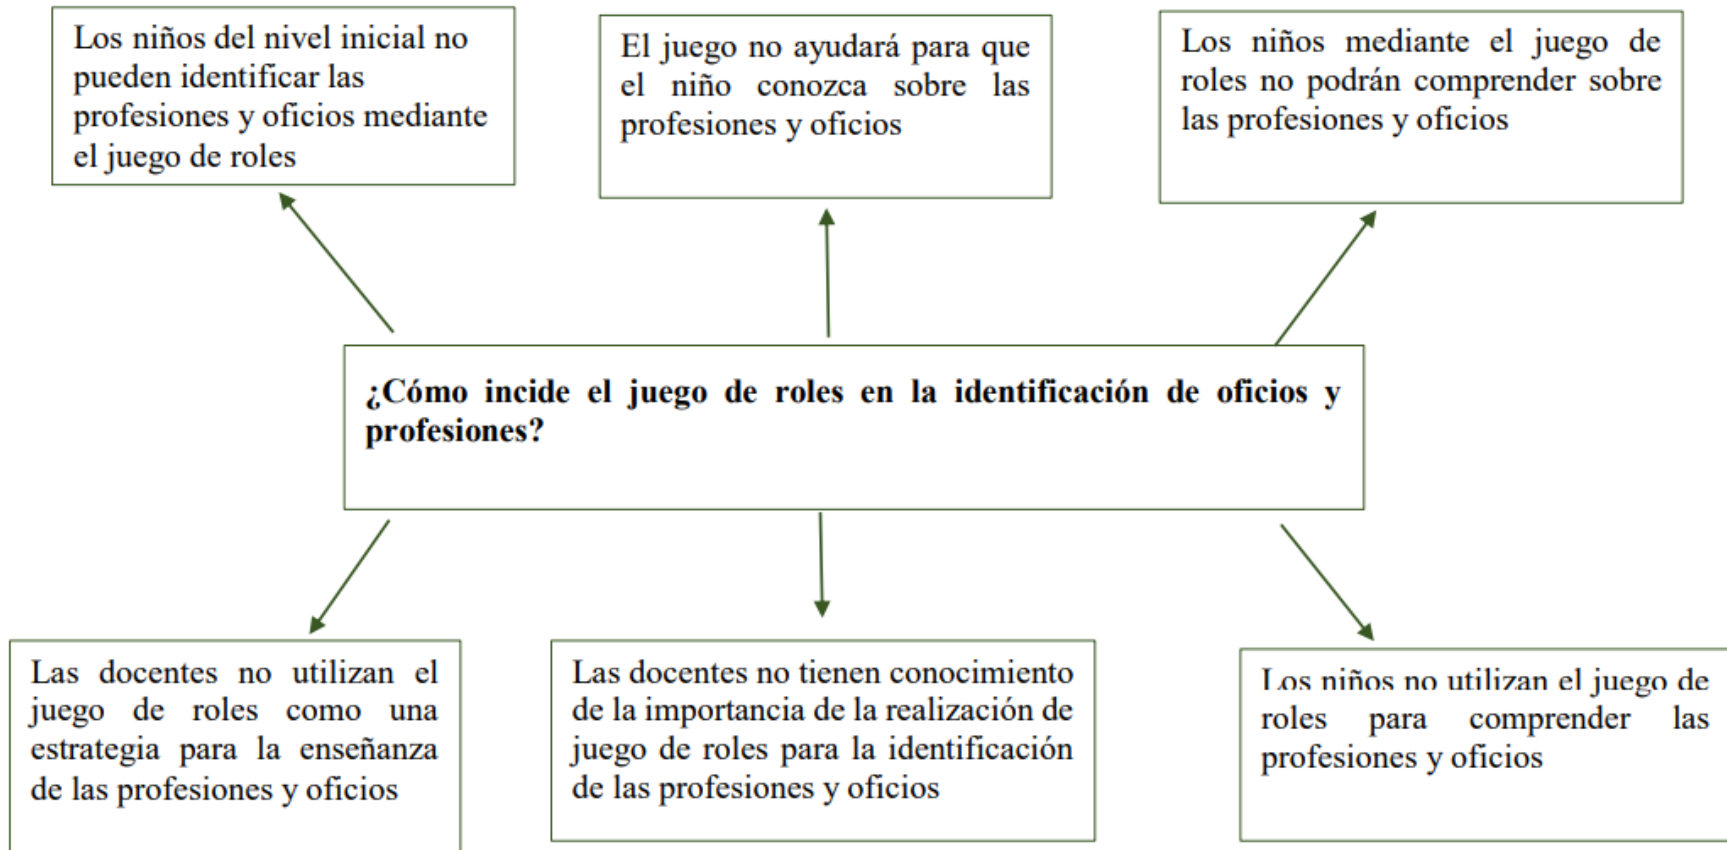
Los niños del nivel inicial no pueden identificar las profesiones y oficios mediante el juego de roles

El juego no ayudará para que el niño conozca sobre las profesiones y oficios

Los niños mediante el juego de roles no podrán comprender sobre las profesiones y oficios

¿Cómo incide el juego de roles en la identificación de oficios y profesiones?

Las docentes no utilizan el juego de roles como una estrategia para la enseñanza de las profesiones y oficios

Las docentes no tienen conocimiento de la importancia de la realización de juego de roles para la identificación de las profesiones y oficios

Los niños no utilizan el juego de roles para comprender las profesiones y oficios